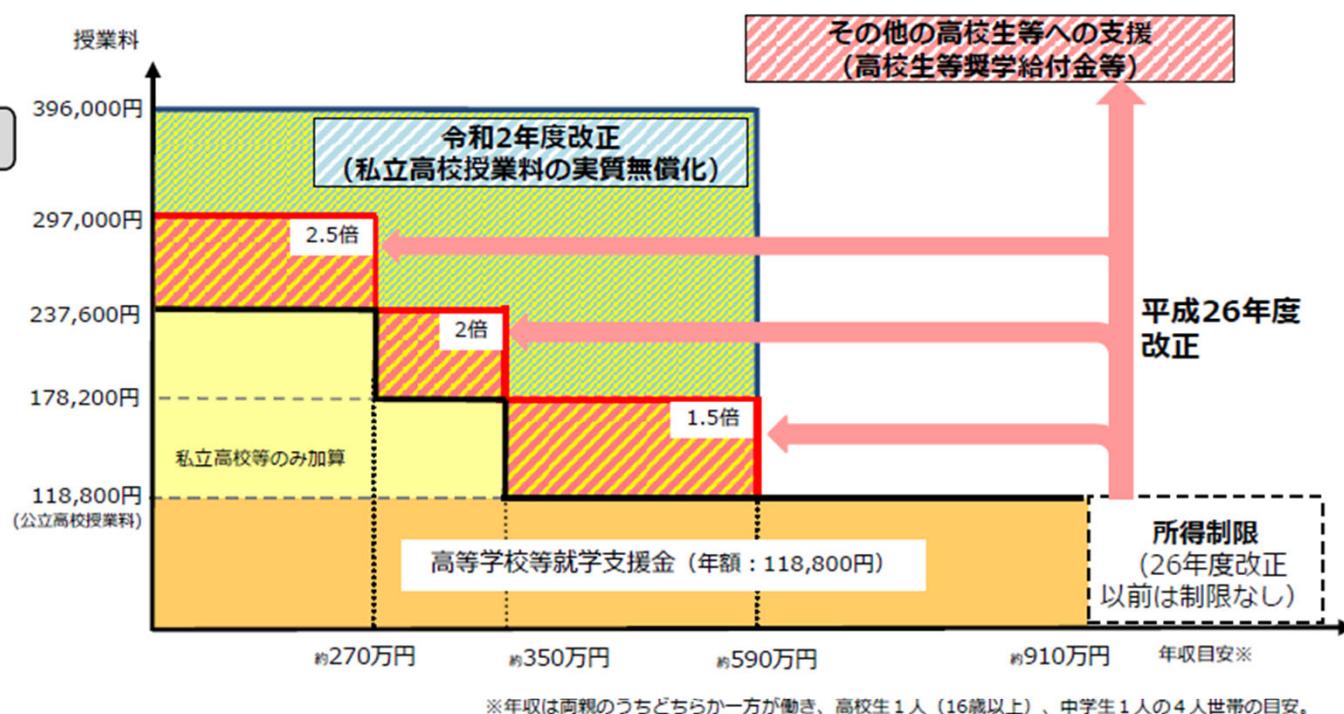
授業料

396,000円

297,000円

237,600円

178,200円

118,800円
(公立高校授業料)

その他の高校生等への支援
(高校生等奨学給付金等)

令和2年度改正
(私立高校授業料の実質無償化)

2.5倍

2倍

1.5倍

平成26年度改正

私立高校等のみ加算

高等学校等就学支援金(年額:118,800円)

所得制限
(26年度改正以前は制限なし)

約270万円

約350万円

約590万円

約910万円

年収目安※

※年収は両親のうちどちらか一方が働き、高校生1人(16歳以上)、中学生1人の4人世帯の目安。